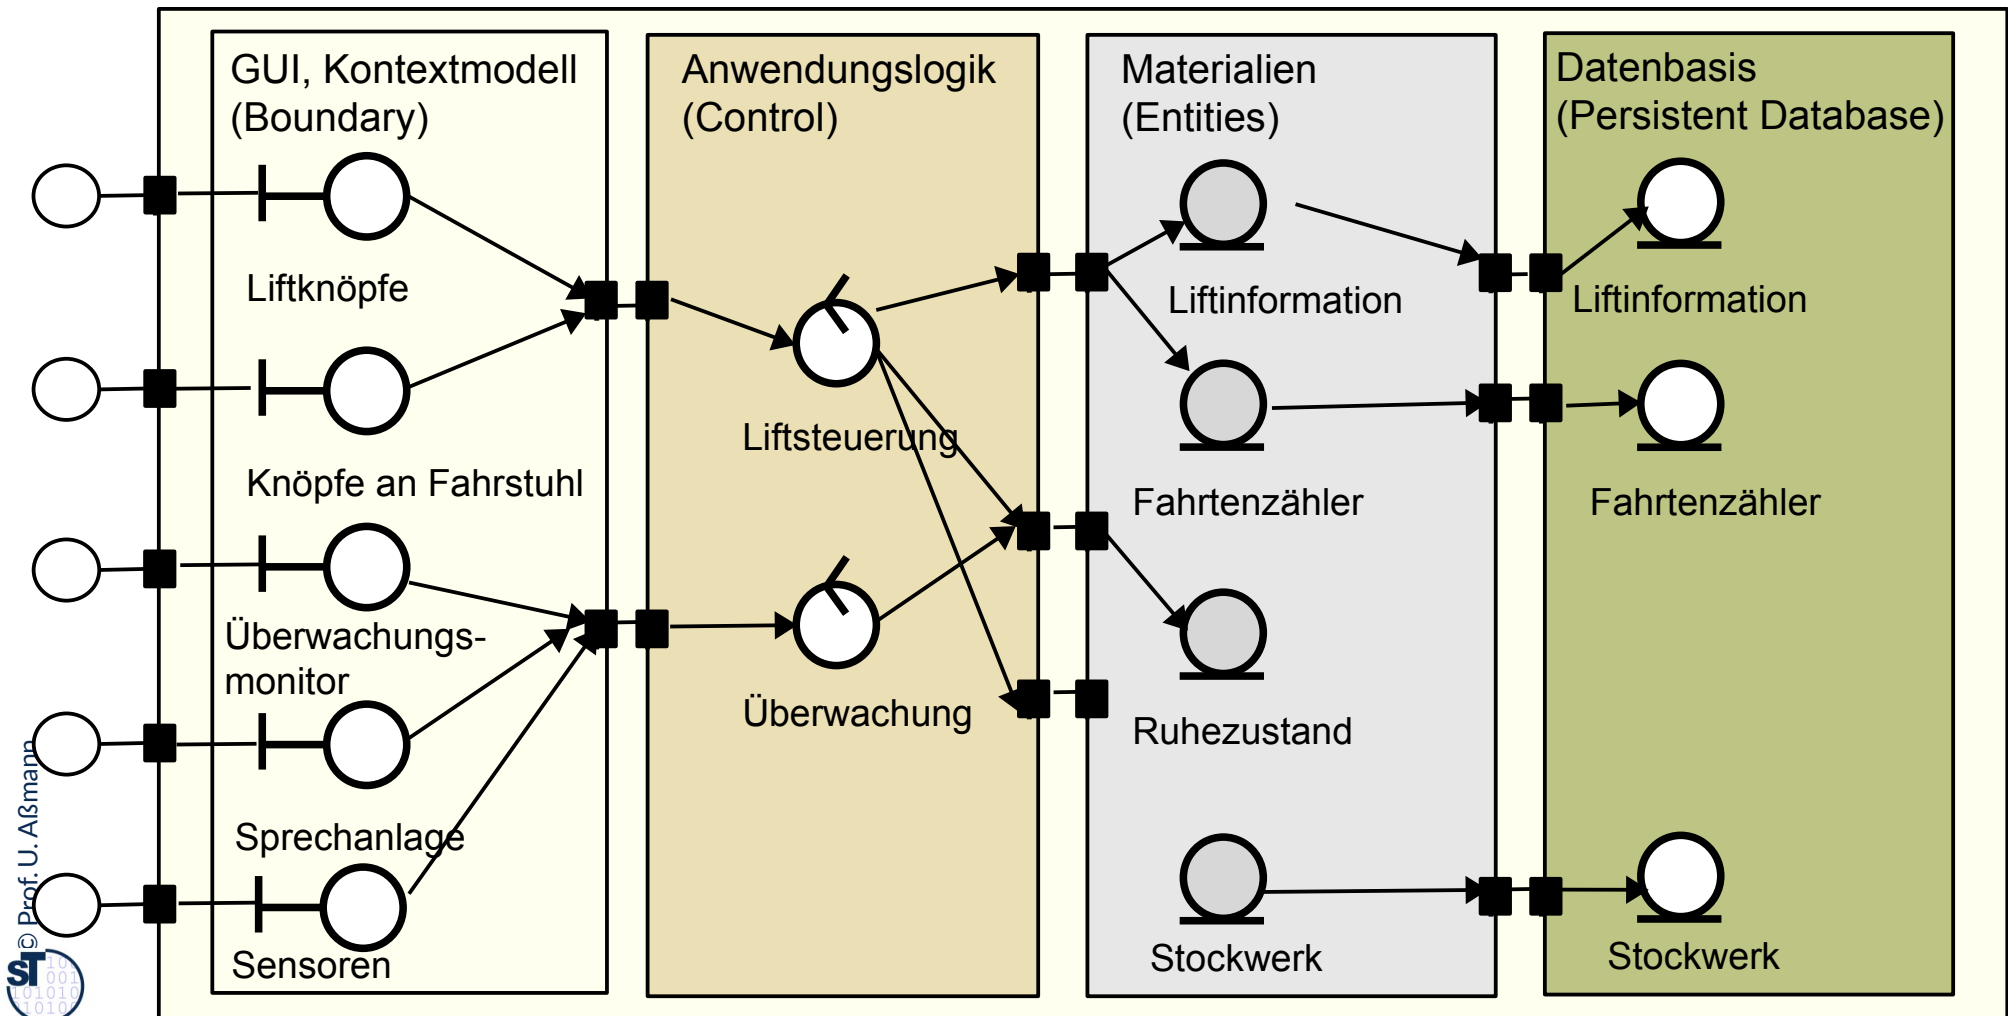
GUI, Kontextmodell (Boundary)

Liftknöpfe

Knöpfe an Fahrstuhl

Überwachungsmonitor

Sprechanlage

Sensoren

Anwendungslogik (Control)

Liftsteuerung

Überwachung

Materialien (Entities)

Liftinformation

Fahrtenzähler

Ruhezustand

Stockwerk

Datenbasis (Persistent Database)

Liftinformation

Fahrtenzähler

Stockwerk

© Prof. U. Aßmann

ST